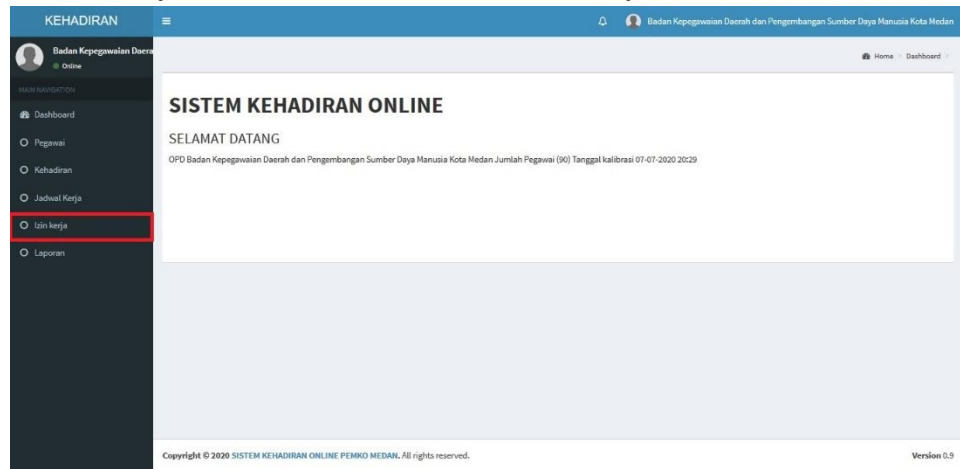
KEHADIRAN

Badan Kepegawaian Daerah dan Pengembangan Sumber Daya Manusia Kota Medan

Badan Kepegawaian Daera

Online

MAIN NAVIGATION

Dashboard

Pegawai

Kehadiran

Jadwal Kerja

Izin kerja

Laporan

Home > Dashboard >

SISTEM KEHADIRAN ONLINE

SELAMAT DATANG

OPD Badan Kepegawaian Daerah dan Pengembangan Sumber Daya Manusia Kota Medan Jumlah Pegawai (90) Tanggal kalibrasi 07-07-2020 20:29

Copyright © 2020 SISTEM KEHADIRAN ONLINE PEMKO MEDAN. All rights reserved.

Version 0.9